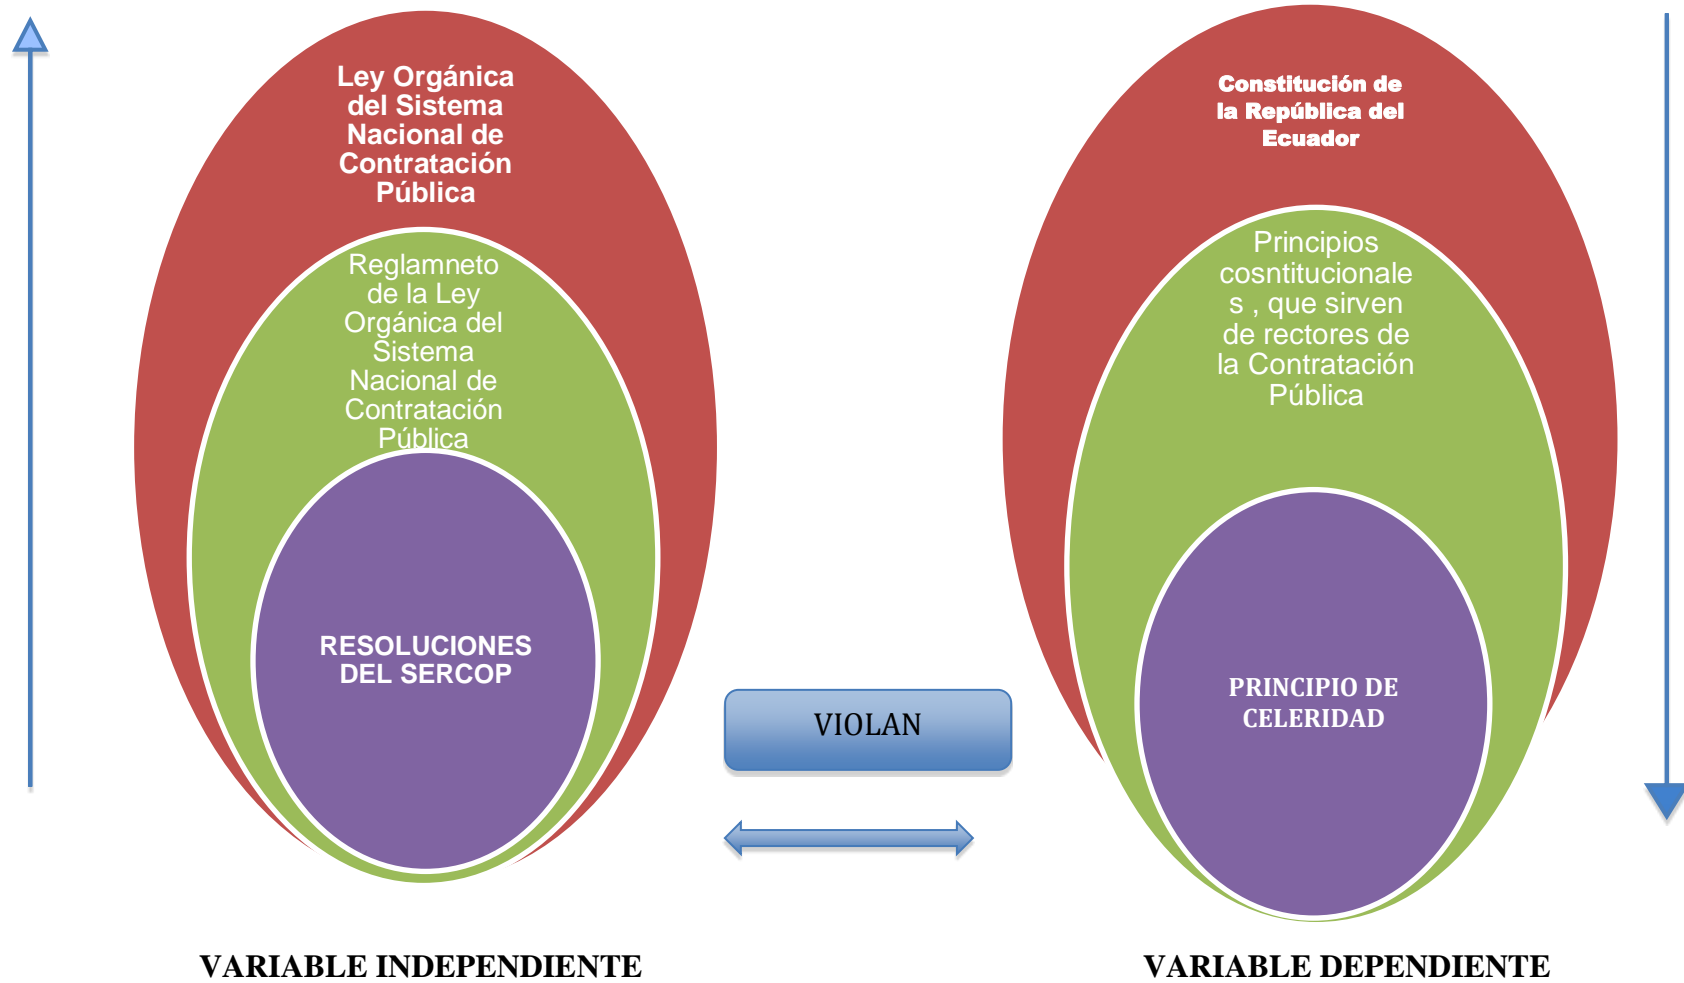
Ley Orgánica del Sistema Nacional de Contratación Pública

Reglamneto de la Ley Orgánica del Sistema Nacional de Contratación Pública

RESOLUCIONES DEL SERCOP

Constitución de la República del Ecuador

Principios cosntitucionales , que sirven de rectores de la Contratación Pública

PRINCIPIO DE CELERIDAD

VIOLAN

VARIABLE INDEPENDIENTE

VARIABLE DEPENDIENTE